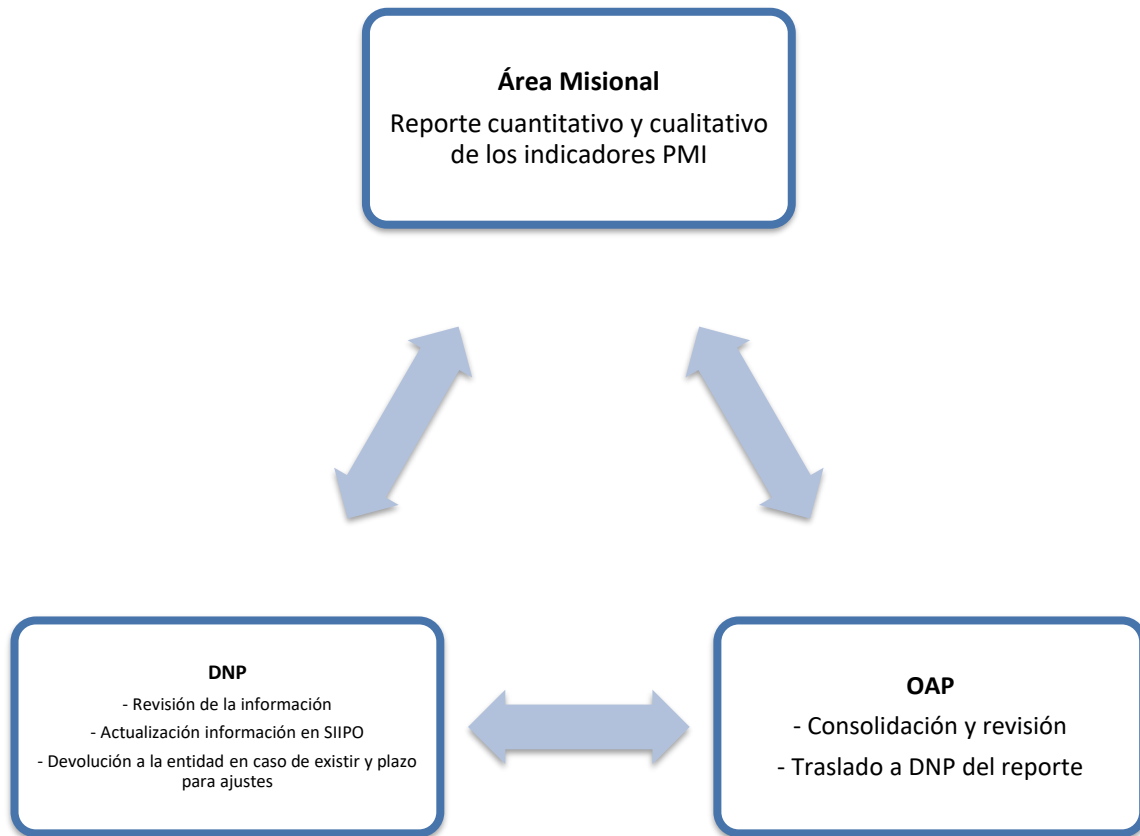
**Área Misional**

Reporte cuantitativo y cualitativo de los indicadores PMI

**DNP**

- Revisión de la información

- Actualización información en SIIPO

- Devolución a la entidad en caso de existir y plazo para ajustes

**OAP**

- Consolidación y revisión

- Traslado a DNP del reporte